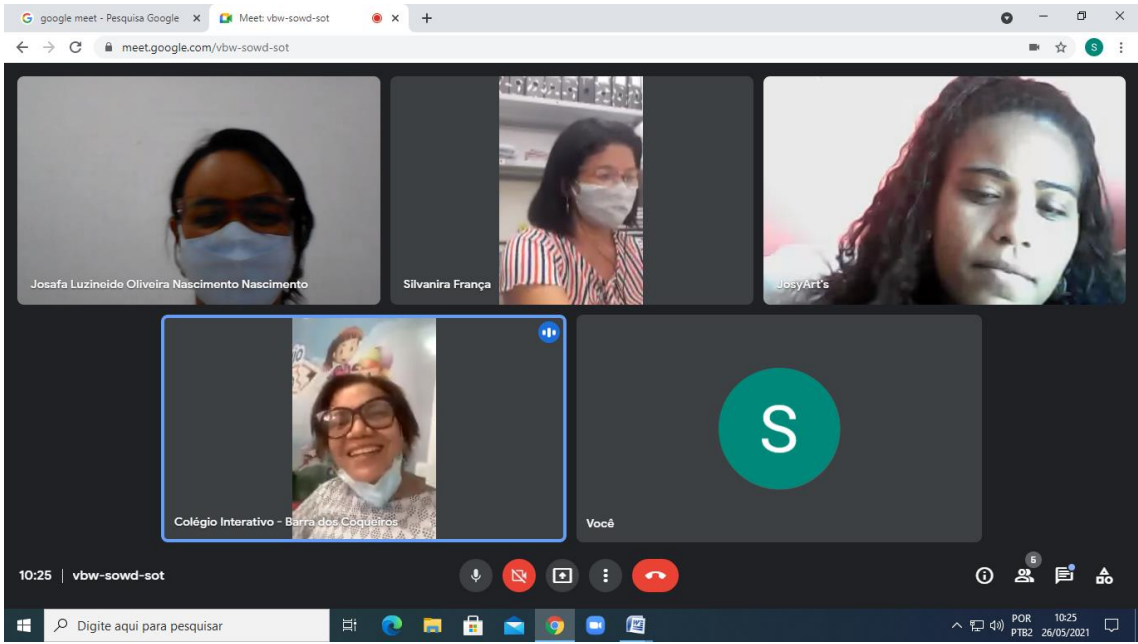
google meet - Pesquisa Google
Meet: vbw-sowd-sot
meet.google.com/vbw-sowd-sot

Josafa Luzineide Oliveira Nascimento Nascimento
Silvanira França
JosyArt's
Colégio Interativo - Barra dos Coqueiros
S
Você

10:25 | vbw-sowd-sot
6

Digite aqui para pesquisar
POR PTB2
10:25
26/05/2021